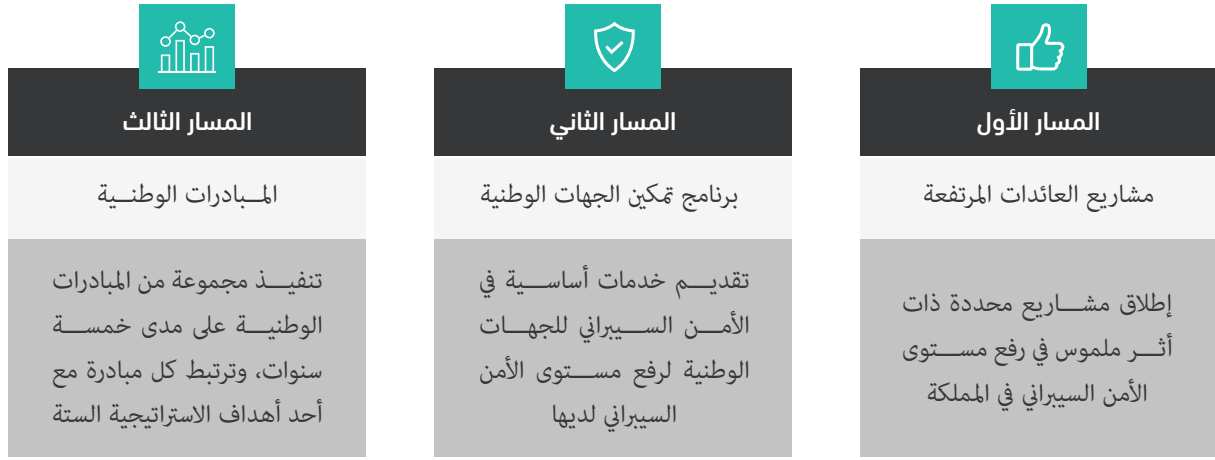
المسار الأول

مشاريع العائدات المرتفعة

إطلاق مشاريع محددة ذات أثر ملموس في رفع مستوى الأمن السيبراني في المملكة

المسار الثاني

برنامج تمكين الجهات الوطنية

تقديم خدمات أساسية في الأمن السيبراني للجهات الوطنية لرفع مستوى الأمن السيبراني لديها

المسار الثالث

المبادرات الوطنية

تنفيذ مجموعة من المبادرات الوطنية على مدى خمسة سنوات، وترتبط كل مبادرة مع أحد أهداف الاستراتيجية الستة